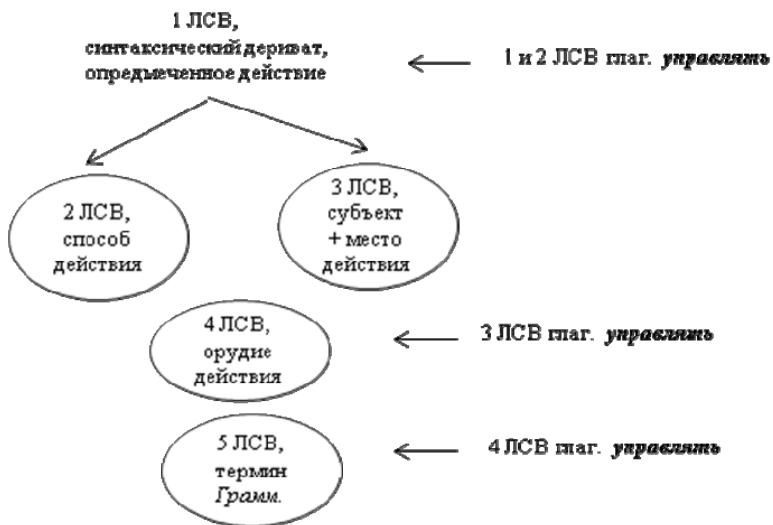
1 ЛСВ,
синтаксический дериват,
опредмеченное действие

1 и 2 ЛСВ глаг. ***управлять***

2 ЛСВ,
способ
действия

3 ЛСВ,
субъект
+ место
действия

4 ЛСВ,
орудие
действия

3 ЛСВ глаг. ***управлять***

5 ЛСВ,
термин
*Грамм.*

4 ЛСВ глаг. ***управлять***